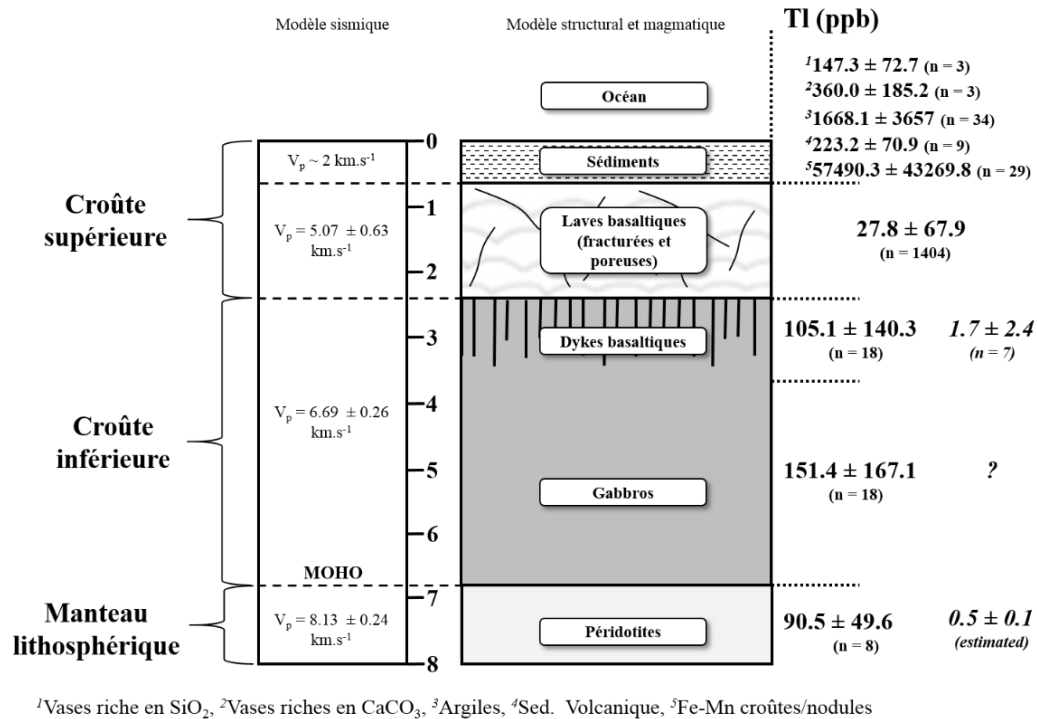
Modèle sismique

Modèle structural et magmatique

Tl (ppb)

$^{1}$147.3 ± 72.7 (n = 3)
$^{2}$360.0 ± 185.2 (n = 3)
$^{3}$1668.1 ± 3657 (n = 34)
$^{4}$223.2 ± 70.9 (n = 9)
$^{5}$57490.3 ± 43269.8 (n = 29)

Océan

Sédiments

$V_p \sim 2$ km.s$^{-1}$

0
1
2
3
4
5
6
7
8

Croûte supérieure

$V_p = 5.07 \pm 0.63$ km.s$^{-1}$

Laves basaltiques (fracturées et poreuses)

27.8 ± 67.9
(n = 1404)

Dykes basaltiques

105.1 ± 140.3
(n = 18)

*1.7 ± 2.4*
*(n = 7)*

Croûte inférieure

$V_p = 6.69 \pm 0.26$ km.s$^{-1}$

Gabbros

151.4 ± 167.1
(n = 18)

*?*

MOHO

Manteau lithosphérique

$V_p = 8.13 \pm 0.24$ km.s$^{-1}$

Péridotites

90.5 ± 49.6
(n = 8)

*0.5 ± 0.1*
*(estimated)*

$^{1}$Vases riche en $SiO_2$, $^{2}$Vases riches en $CaCO_3$, $^{3}$Argiles, $^{4}$Sed. Volcanique, $^{5}$Fe-Mn croûtes/nodules